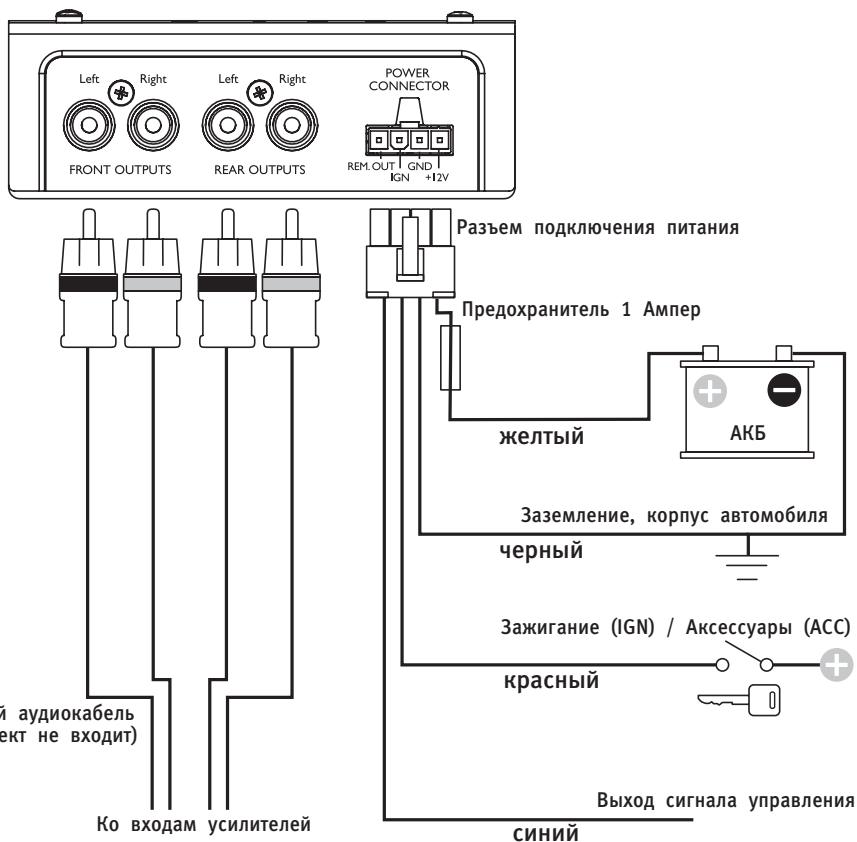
Left Right Left Right

POWER CONNECTOR

FRONT OUTPUTS REAR OUTPUTS

REM. OUT IGN GND +12V

Разъем подключения питания

Предохранитель 1 Ампер

желтый

АКБ

Заземление, корпус автомобиля

черный

Зажигание (IGN) / Аксессуары (ACC)

красный

й аудиокабель
ект не входит)

Ко входам усилителей

Выход сигнала управления

синий